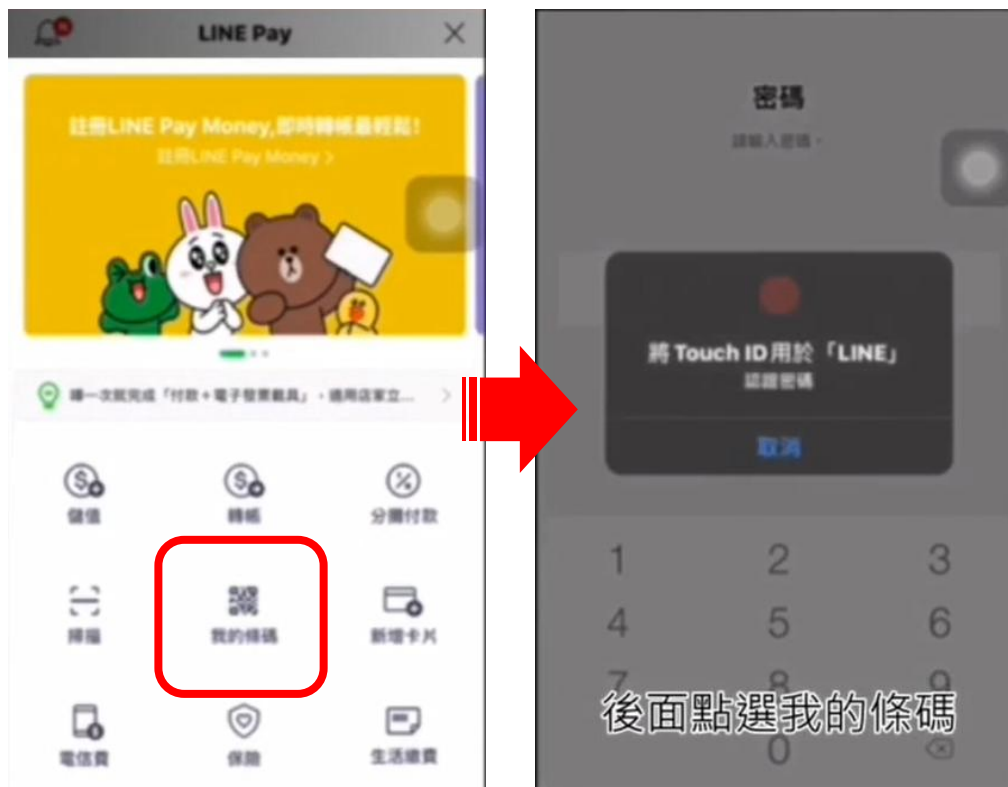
LINE Pay

註冊LINE Pay Money,即時轉帳最輕鬆!
註冊LINE Pay Money >

嗶一次就完成「付款+電子發票載具」,適用店家立...

儲值
轉帳
分期付款
掃描
我的條碼
新增卡片
電信費
保險
生活繳費

密碼
請輸入密碼。

將 Touch ID 用於「LINE」
認證密碼
取消

1 2 3
4 5 6
7 8 9
0

後面點選我的條碼